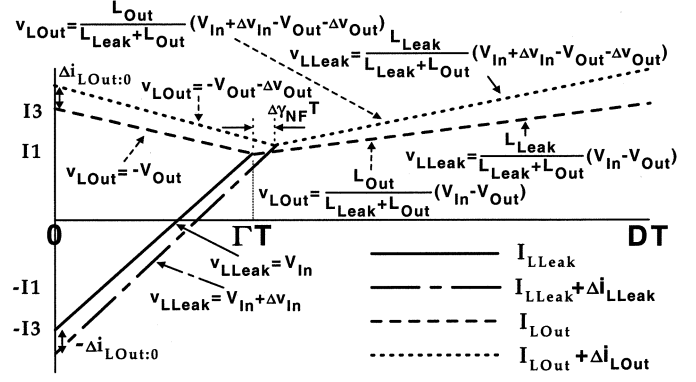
$v_{LOut}=\frac{L_{Out}}{L_{Leak}+L_{Out}}(V_{In}+\Delta v_{In}-V_{Out}-\Delta v_{Out})$

$v_{LLeak}=\frac{L_{Leak}}{L_{Leak}+L_{Out}}(V_{In}+\Delta v_{In}-V_{Out}-\Delta v_{Out})$

$\Delta i_{LOut:0}$

$v_{LOut}=-V_{Out}-\Delta v_{Out}$

$\Delta\gamma_{NF}T$

I3

I1

$v_{LOut}=-V_{Out}$

$L_{Leak}$

$v_{LLeak}=\frac{L_{Leak}}{L_{Leak}+L_{Out}}(V_{In}-V_{Out})$

$v_{LOut}=\frac{L_{Out}}{L_{Leak}+L_{Out}}(V_{In}-V_{Out})$

0

$\Gamma T$

DT

$v_{LLeak}=V_{In}$

$v_{LLeak}=V_{In}+\Delta v_{In}$

-I1

-I3

$-\Delta i_{LOut:0}$

$I_{LLeak}$

$I_{LLeak}+\Delta i_{LLeak}$

$I_{LOut}$

$I_{LOut}+\Delta i_{LOut}$